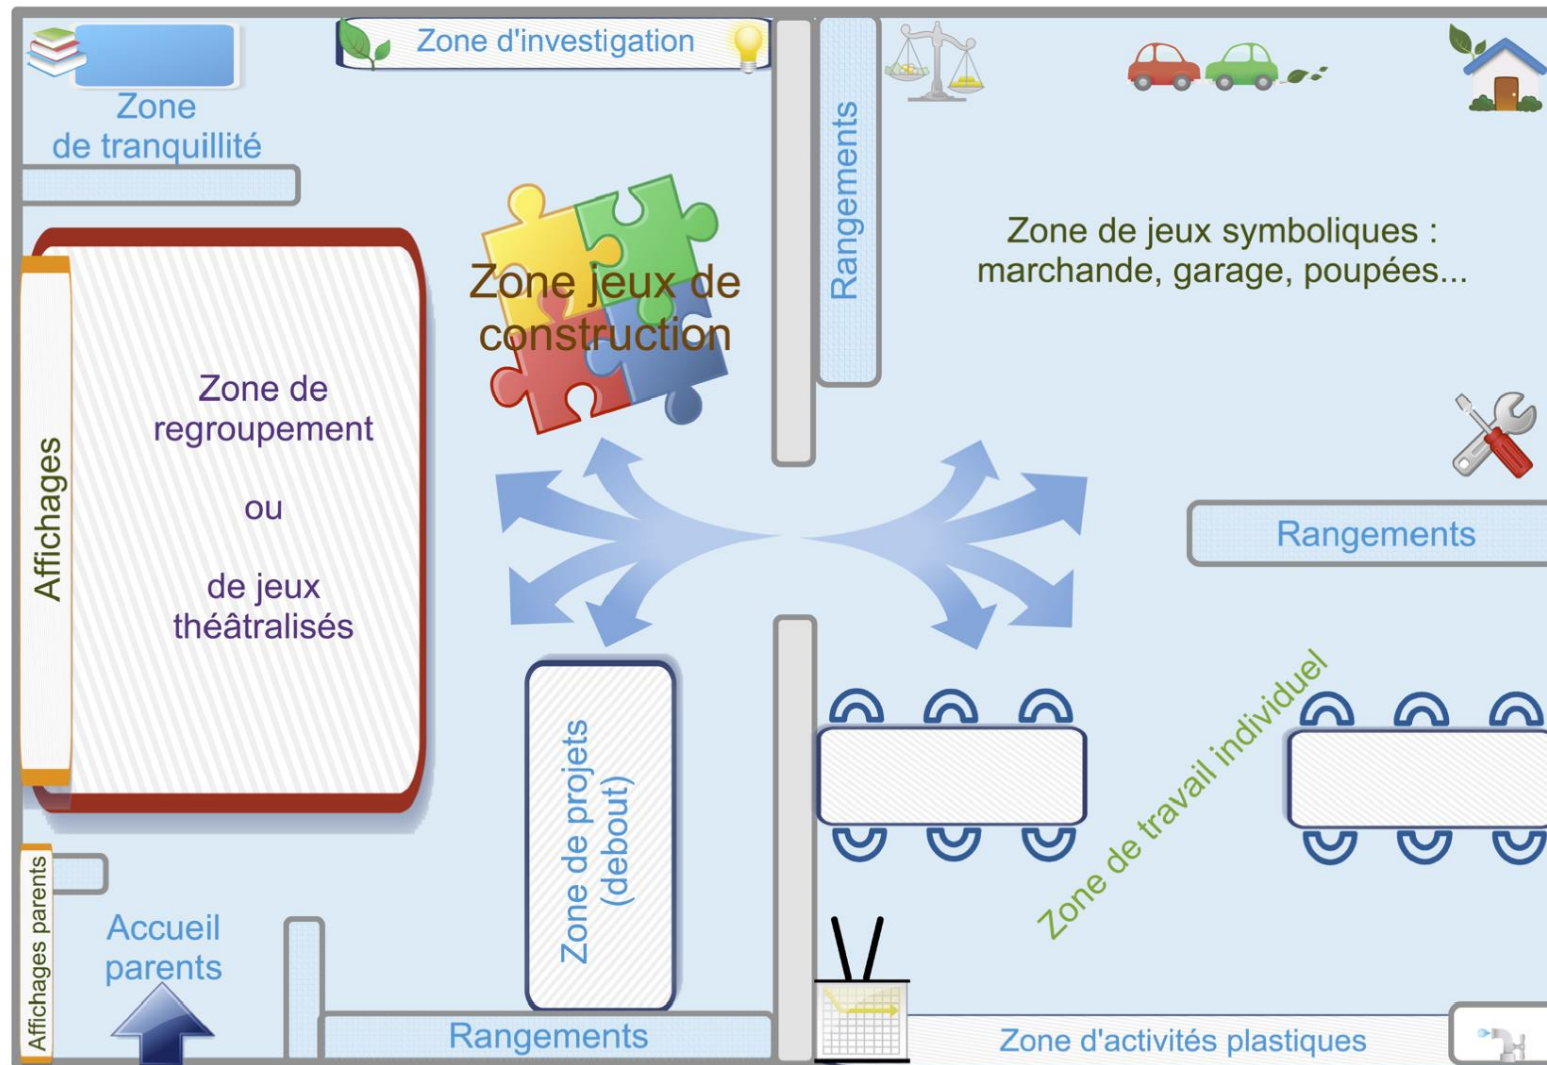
Zone d'investigation

Zone de tranquillité

Rangements

Zone de jeux symboliques : marchande, garage, poupées...

Zone jeux de construction

Affichages

Zone de regroupement

ou

de jeux théâtralisés

Rangements

Zone de travail individuel

Zone de projets (debout)

Affichages parents

Accueil parents

Rangements

Zone d'activités plastiques